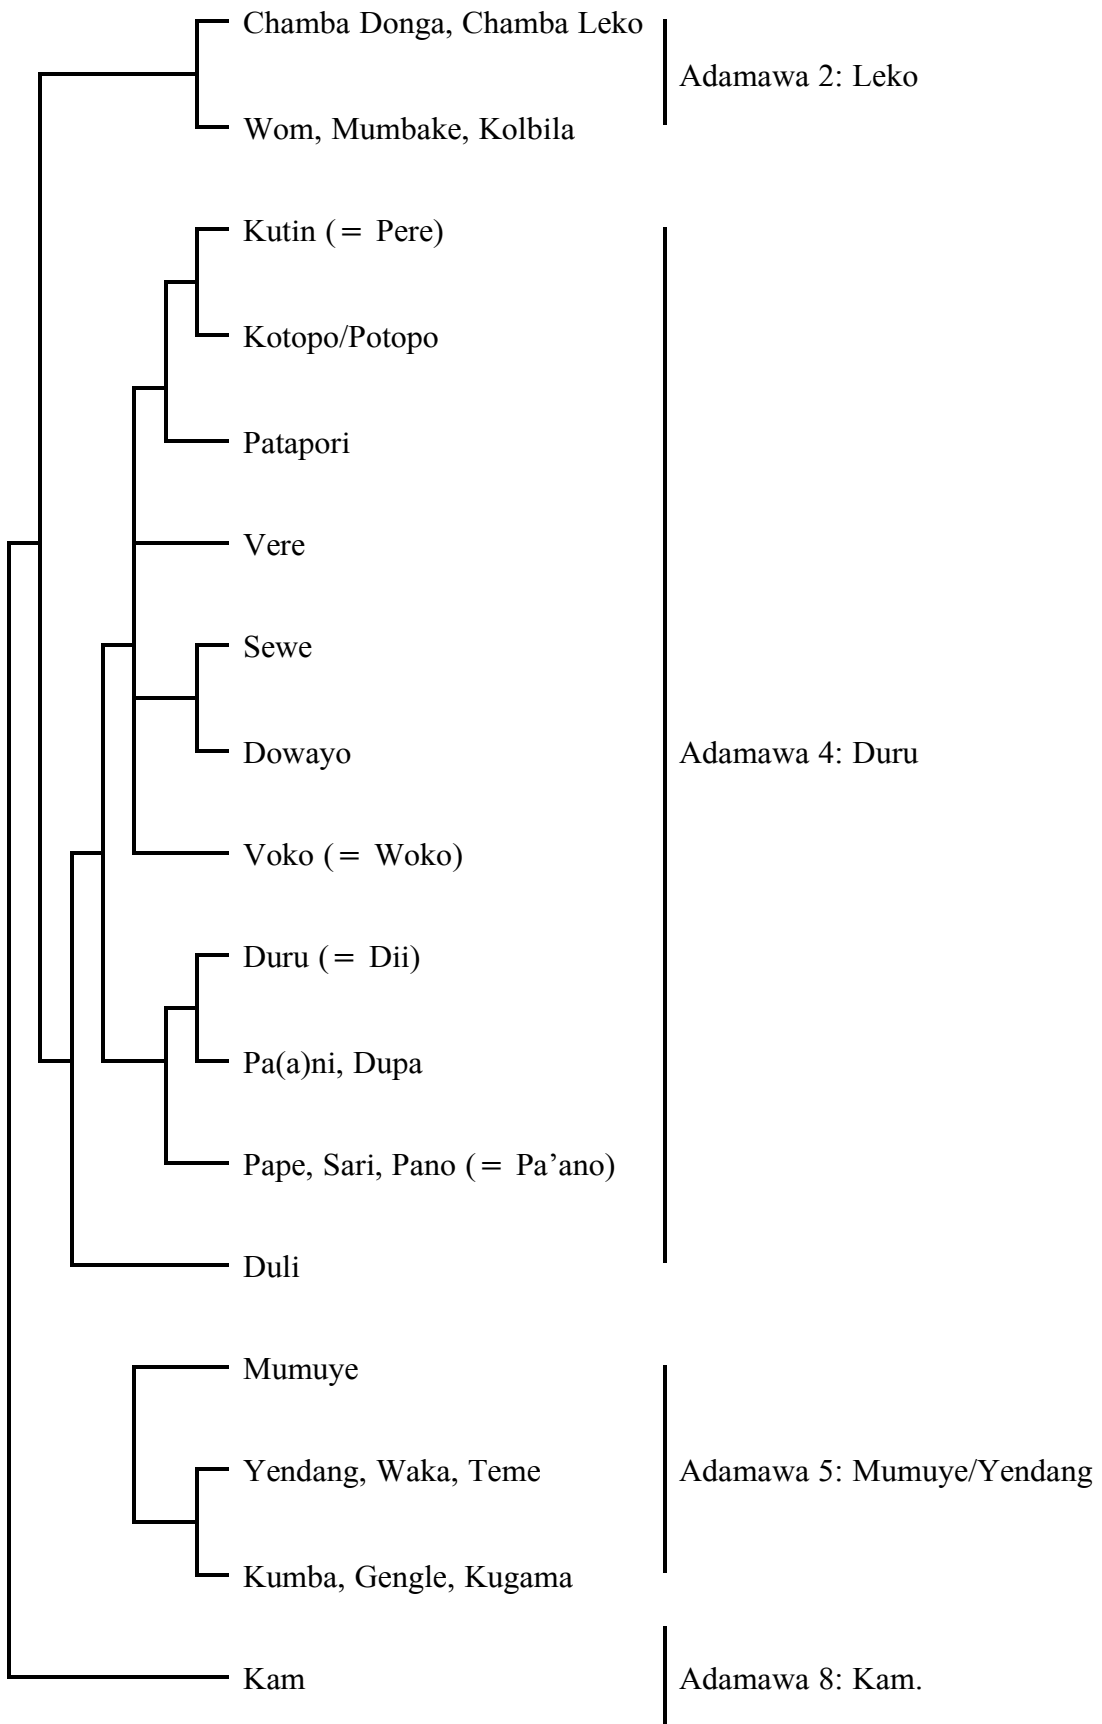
Chamba Donga, Chamba Leko

Wom, Mumbake, Kolbila

Adamawa 2: Leko

Kutin (= Pere)

Kotopo/Potopo

Patapori

Vere

Sewe

Dowayo

Voko (= Woko)

Duru (= Dii)

Pa(a)ni, Dupa

Pape, Sari, Pano (= Pa'ano)

Duli

Adamawa 4: Duru

Mumuye

Yendang, Waka, Teme

Kumba, Gengle, Kugama

Adamawa 5: Mumuye/Yendang

Kam

Adamawa 8: Kam.